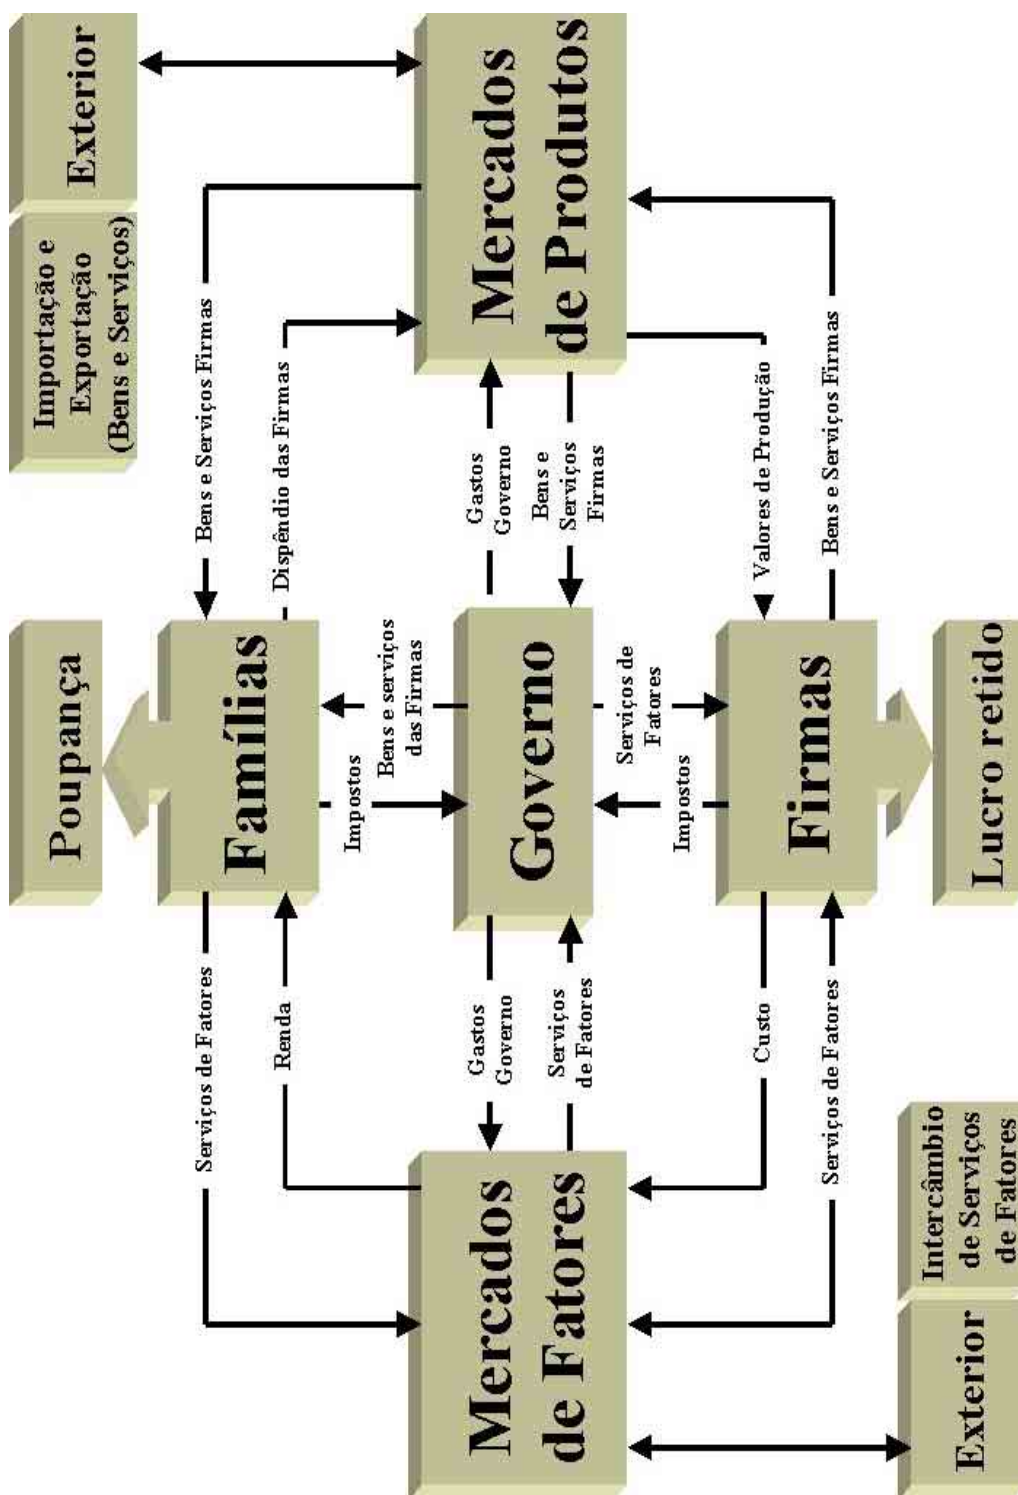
Exterior

Importação e Exportação (Bens e Serviços)

Mercados de Produtos

Bens e Serviços Firmas

Dispêndio das Firmas

Gastos Governo

Bens e Serviços Firmas

Valores de Produção

Bens e Serviços Firmas

Poupança

Famílias

Bens e serviços das Firmas

Impostos

Governo

Serviços de Fatores

Impostos

Firmas

Lucro retido

Serviços de Fatores

Renda

Gastos Governo

Serviços de Fatores

Custo

Serviços de Fatores

Mercados de Fatores

Intercâmbio de Serviços de Fatores

Exterior